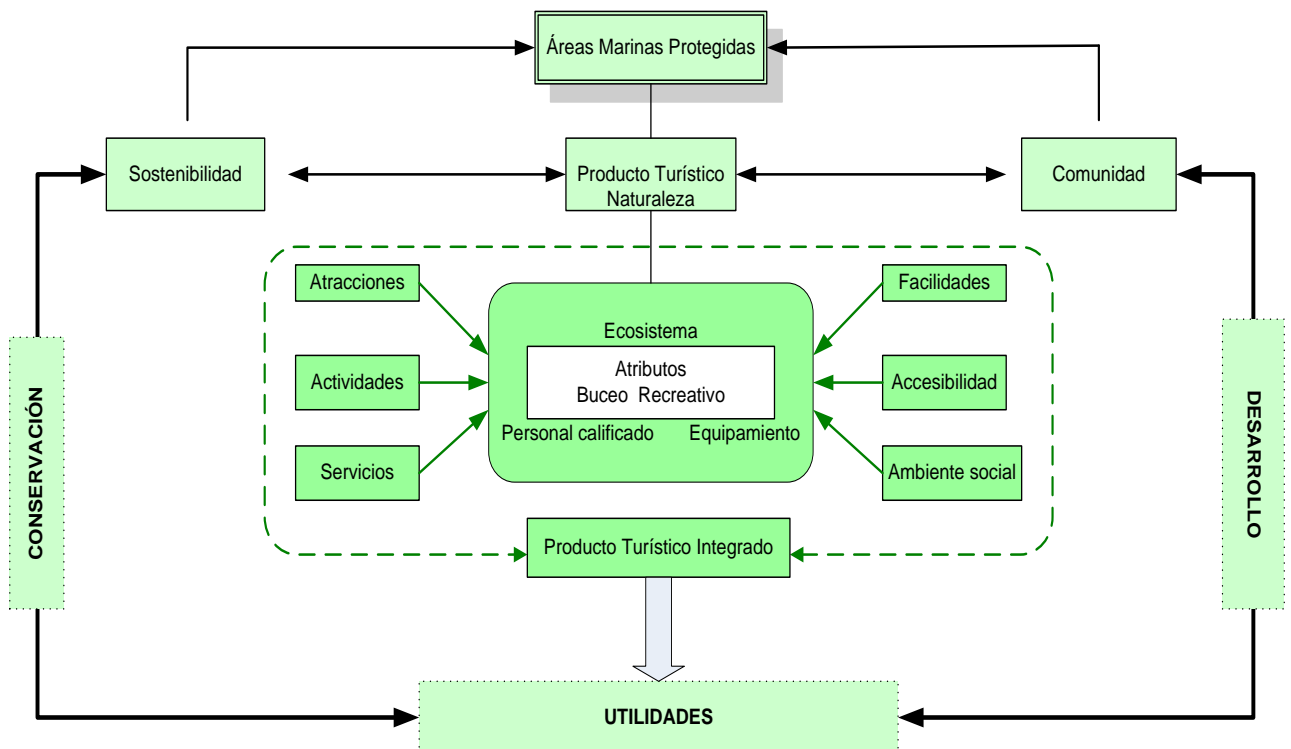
Áreas Marinas Protegidas

Sostenibilidad

Producto Turístico Naturaleza

Comunidad

Atracciones

Actividades

Servicios

Ecosistema

Atributos
Buceo Recreativo

Personal calificado

Equipamiento

Facilidades

Accesibilidad

Ambiente social

Producto Turístico Integrado

CONSERVACIÓN

DESARROLLO

UTILIDADES